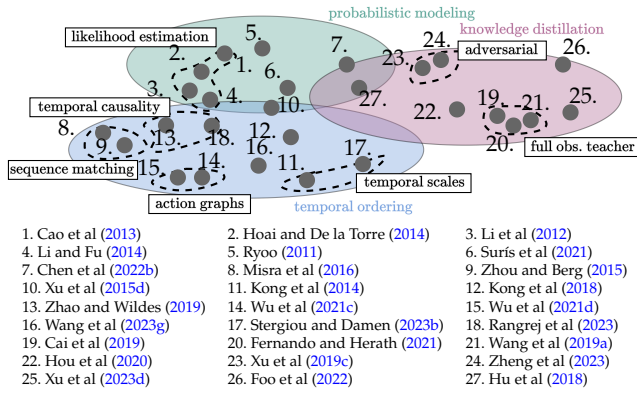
probabilistic modeling
knowledge distillation
likelihood estimation
adversarial
temporal causality
sequence matching
action graphs
temporal scales
full obs. teacher
temporal ordering
1. 2. 3. 4. 5. 6. 7. 8. 9. 10. 11. 12. 13. 14. 15. 16. 17. 18. 19. 20. 21. 22. 23. 24. 25. 26. 27.

1. Cao et al (2013)
2. Hoai and De la Torre (2014)
3. Li et al (2012)
4. Li and Fu (2014)
5. Ryoo (2011)
6. Surís et al (2021)
7. Chen et al (2022b)
8. Misra et al (2016)
9. Zhou and Berg (2015)
10. Xu et al (2015d)
11. Kong et al (2014)
12. Kong et al (2018)
13. Zhao and Wildes (2019)
14. Wu et al (2021c)
15. Wu et al (2021d)
16. Wang et al (2023g)
17. Stergiou and Damen (2023b)
18. Rangrej et al (2023)
19. Cai et al (2019)
20. Fernando and Herath (2021)
21. Wang et al (2019a)
22. Hou et al (2020)
23. Xu et al (2019c)
24. Zheng et al (2023)
25. Xu et al (2023d)
26. Foo et al (2022)
27. Hu et al (2018)